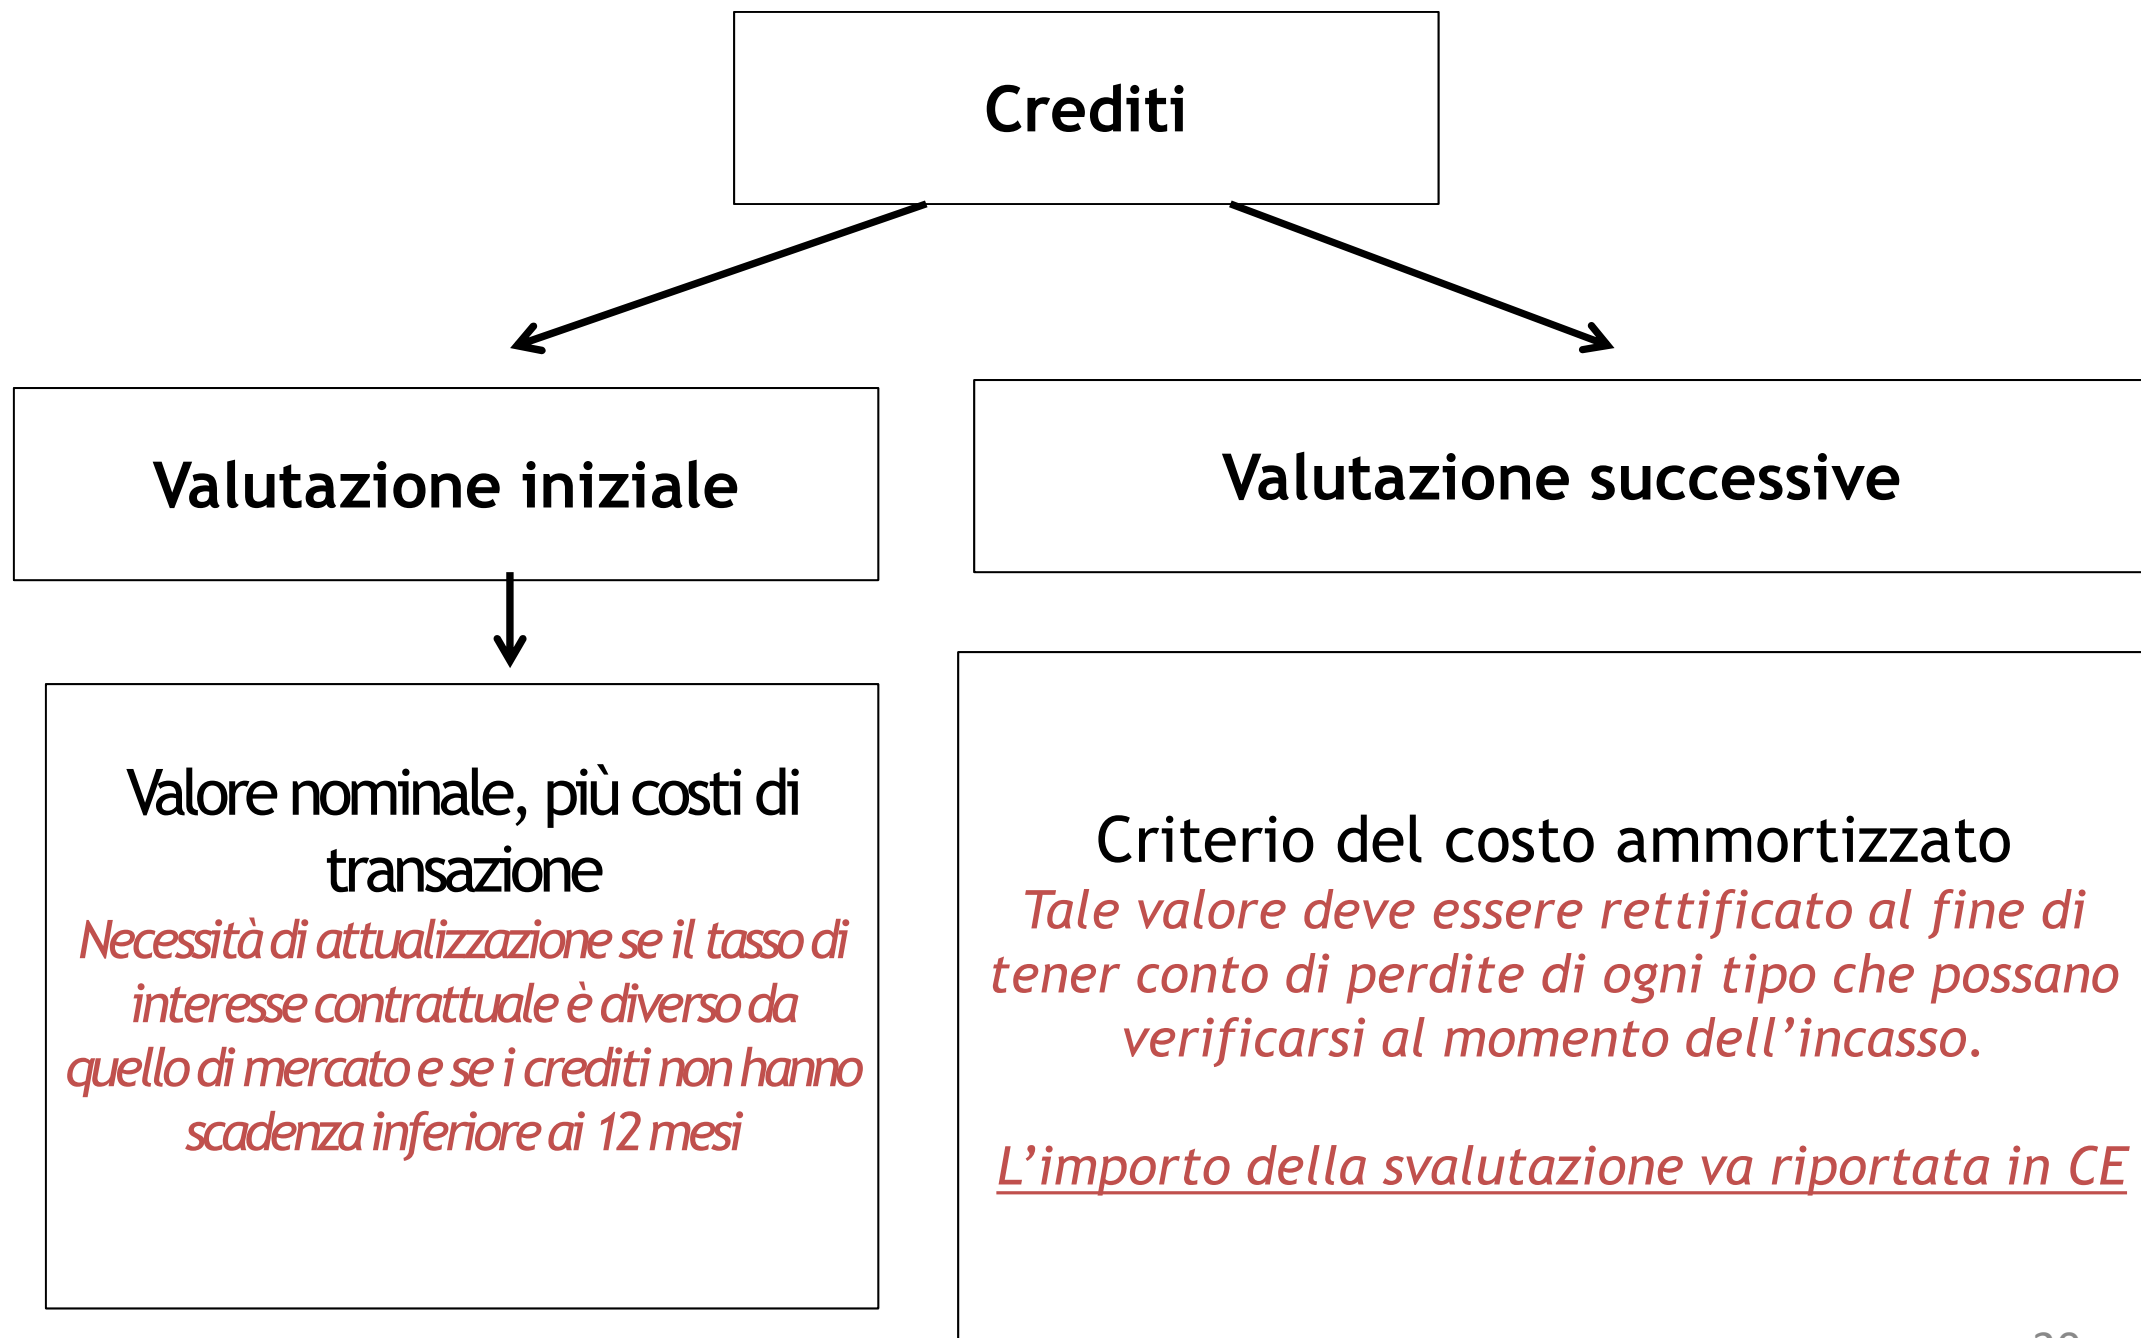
Crediti

Valutazione iniziale

Valutazione successive

Valore nominale, più costi di transazione
Necessità di attualizzazione se il tasso di interesse contrattuale è diverso da quello di mercato e se i crediti non hanno scadenza inferiore ai 12 mesi

Criterio del costo ammortizzato
Tale valore deve essere rettificato al fine di tener conto di perdite di ogni tipo che possano verificarsi al momento dell'incasso.

L'importo della svalutazione va riportata in CE

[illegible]